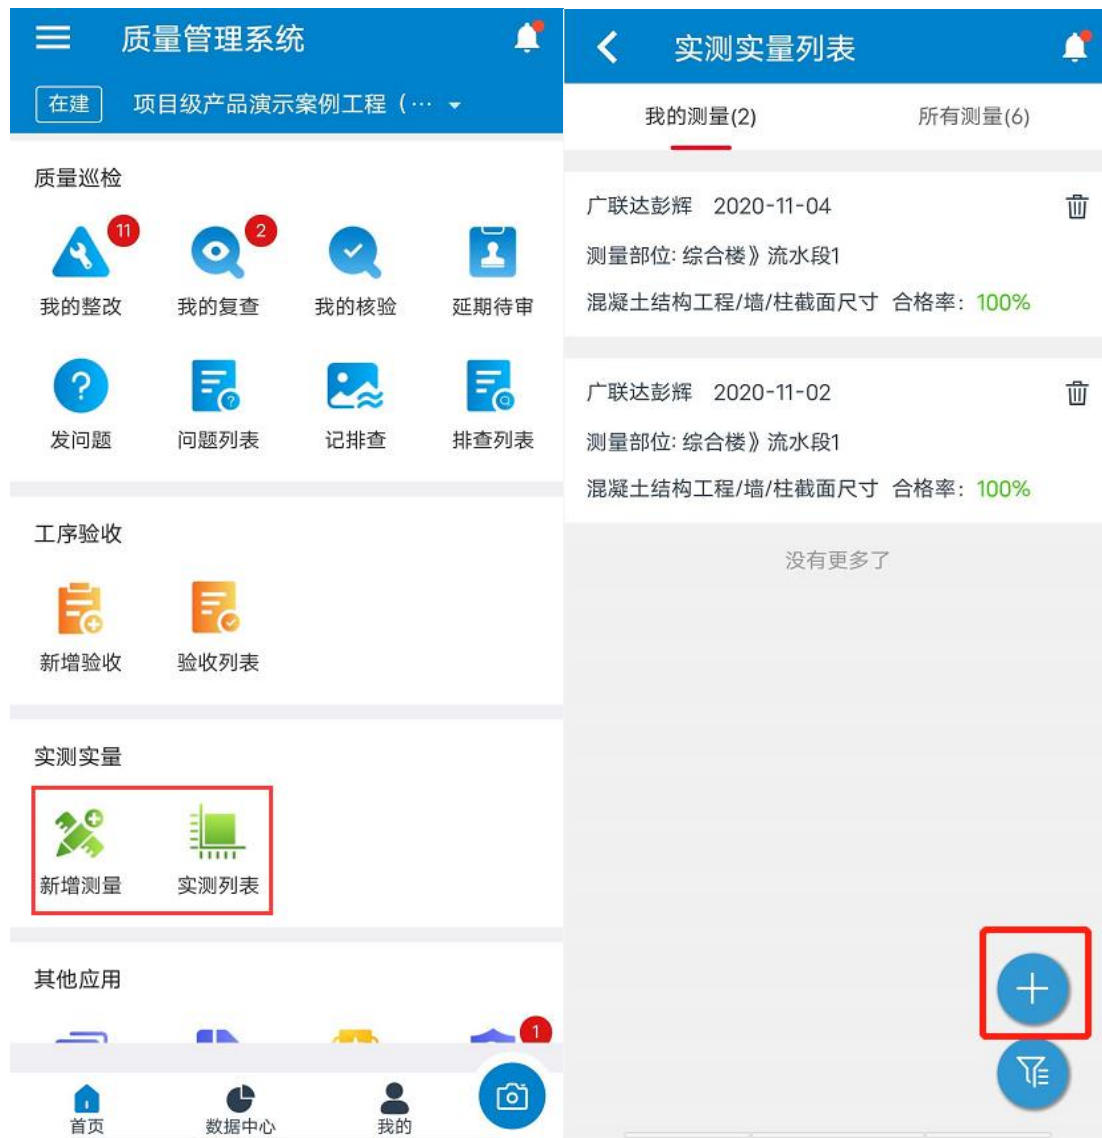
质量管理系统

在建 项目级产品演示案例工程（…

质量巡检

11 我的整改
2 我的复查
我的核验
延期待审
发问题
问题列表
记排查
排查列表

工序验收

新增验收
验收列表

实测实量

新增测量
实测列表

其他应用

1

首页
数据中心
我的

实测实量列表

我的测量(2)
所有测量(6)

广联达彭辉 2020-11-04
测量部位: 综合楼》流水段1
混凝土结构工程/墙/柱截面尺寸 合格率: 100%

广联达彭辉 2020-11-02
测量部位: 综合楼》流水段1
混凝土结构工程/墙/柱截面尺寸 合格率: 100%

没有更多了